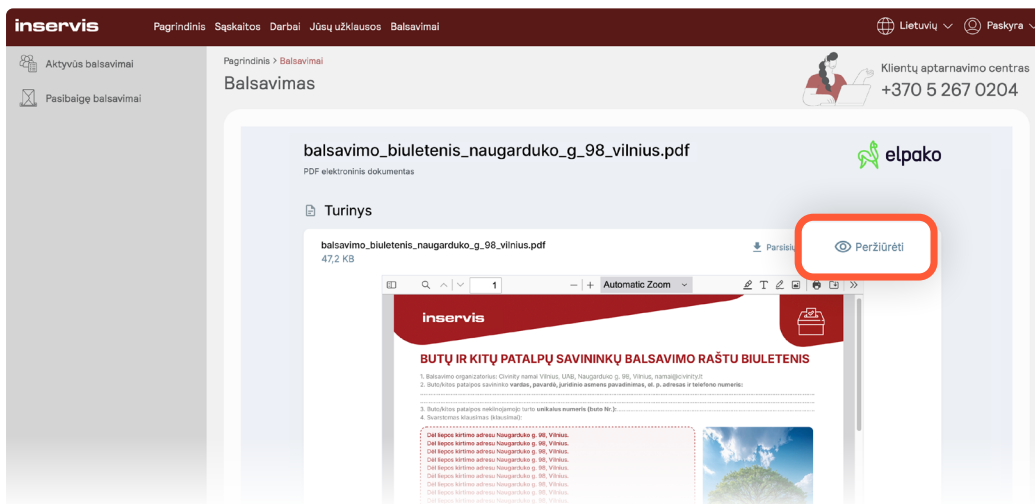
inservis Pagrindinis Sąskaitos Darbai Jūsų užklausos Balsavimai

Lietuvių Paskyra

Aktyvūs balsavimai

Pasibaigę balsavimai

Pagrindinis > Balsavimai

Balsavimas

Klientų aptarnavimo centras
+370 5 267 0204

balsavimo_biuletenis_naugarduko_g_98_vilnius.pdf

PDF elektroninis dokumentas

elpako

Turinys

balsavimo_biuletenis_naugarduko_g_98_vilnius.pdf
47,2 KB

Parsisiu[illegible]

Peržiūrėti

1

Automatic Zoom

inservis

BUTŲ IR KITŲ PATALPŲ SAVININKŲ BALSAVIMO RAŠTU BIULETENIS

1. Balsavimo organizatorius: Civinity namai Vilnius, UAB, Naugarduko g. 98, Vilnius, namai@civinity.lt
2. Buto/kitos patalpos savininko vardas, pavardė, juridinio asmens pavadinimas, el. p. adresas ir telefono numeris:

3. Buto/kitos patalpos nekilnojamojo turto unikalus numeris (buto Nr.):
4. Svarstomas klausimas (klausimai):

Dėl liepos kirtimo adresu Naugarduko g. 98, Vilnius.
Dėl liepos kirtimo adresu Naugarduko g. 98, Vilnius.
Dėl liepos kirtimo adresu Naugarduko g. 98, Vilnius.
Dėl liepos kirtimo adresu Naugarduko g. 98, Vilnius.
Dėl liepos kirtimo adresu Naugarduko g. 98, Vilnius.
Dėl liepos kirtimo adresu Naugarduko g. 98, Vilnius.
Dėl liepos kirtimo adresu Naugarduko g. 98, Vilnius.
Dėl liepos kirtimo adresu Naugarduko g. 98, Vilnius.
Dėl liepos kirtimo adresu Naugarduko g. 98, Vilnius.
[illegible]